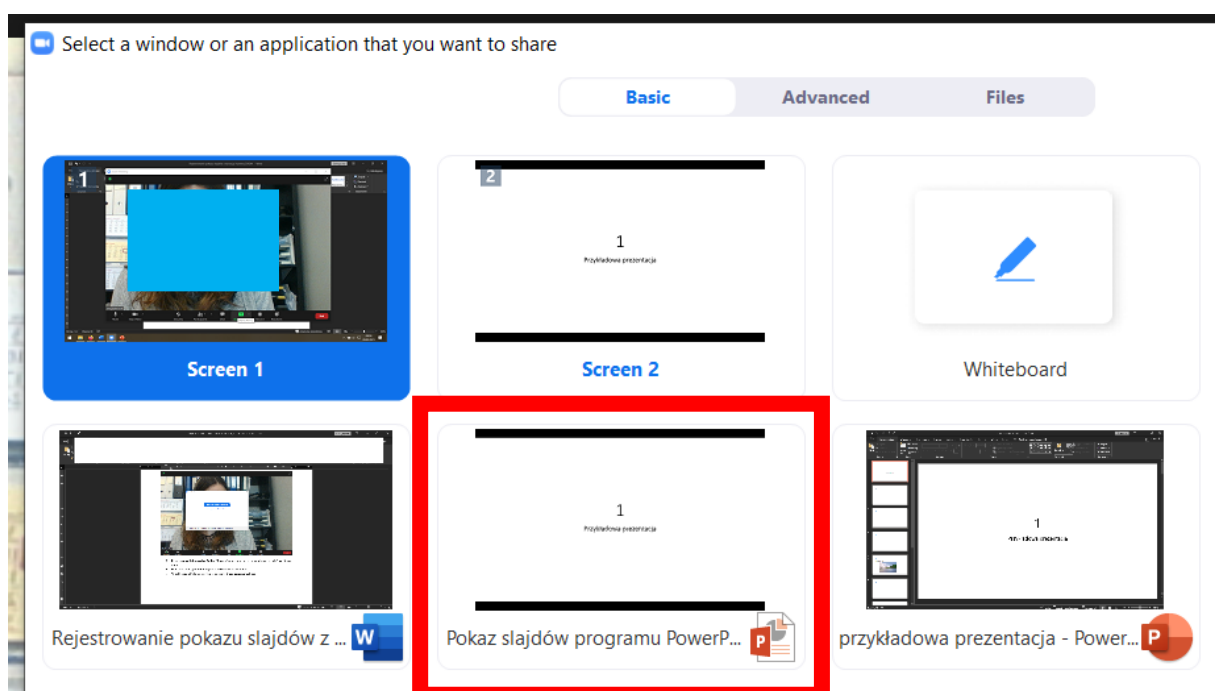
Select a window or an application that you want to share

Basic
Advanced
Files

1
Screen 1

2
1
Przykładowa prezentacja
Screen 2

Whiteboard

Rejestrowanie pokazu slajdów z ...

1
Przykładowa prezentacja
Pokaz slajdów programu PowerP...

1
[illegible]
przykładowa prezentacja - Power...